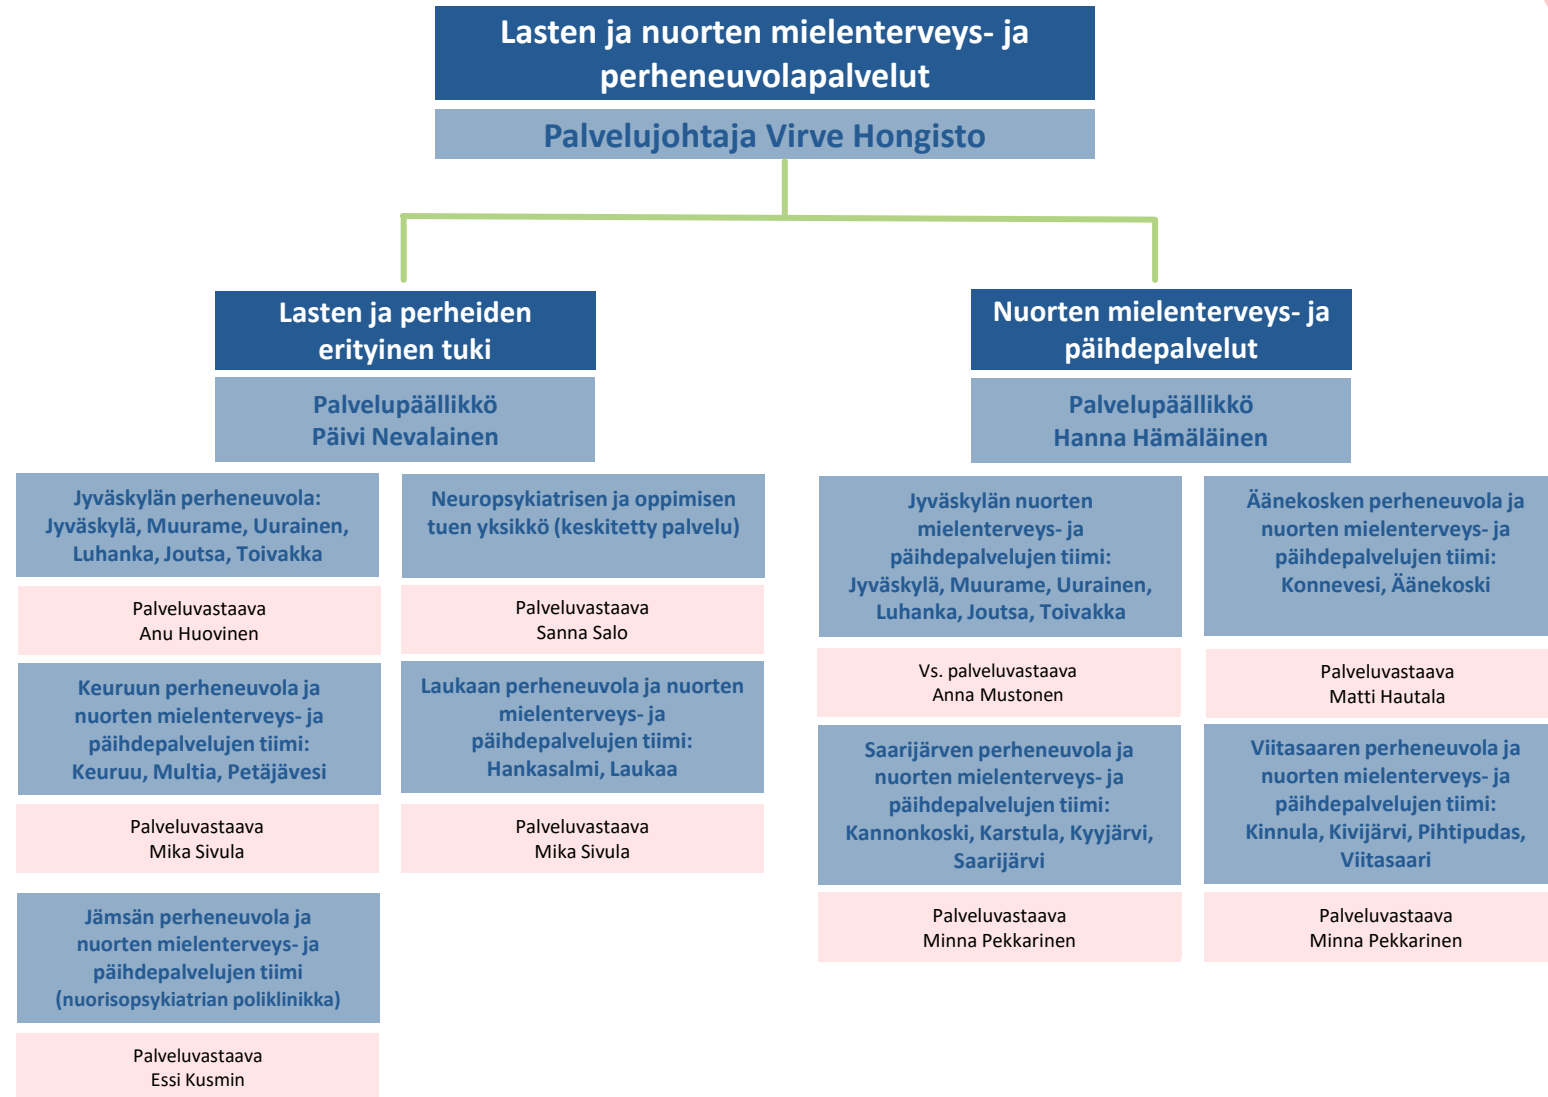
Lasten ja nuorten mielenterveys- ja perheneuvolapalvelut

Palvelujohtaja Virve Hongisto

Lasten ja perheiden erityinen tuki

Palvelupäällikkö
Päivi Nevalainen

Jyväskylän perheneuvola: Jyväskylä, Muurame, Uurainen, Luhanka, Joutsa, Toivakka

Palveluvastaava
Anu Huovinen

Neuropsykiatrisen ja oppimisen tuen yksikkö (keskitetty palvelu)

Palveluvastaava
Sanna Salo

Keuruun perheneuvola ja nuorten mielenterveys- ja päihdepalvelujen tiimi: Keuruu, Multia, Petäjävesi

Palveluvastaava
Mika Sivula

Laukaan perheneuvola ja nuorten mielenterveys- ja päihdepalvelujen tiimi: Hankasalmi, Laukaa

Palveluvastaava
Mika Sivula

Jämsän perheneuvola ja nuorten mielenterveys- ja päihdepalvelujen tiimi (nuorisopsykiatrian poliklinikka)

Palveluvastaava
Essi Kusmin

Nuorten mielenterveys- ja päihdepalvelut

Palvelupäällikkö
Hanna Hämäläinen

Jyväskylän nuorten mielenterveys- ja päihdepalvelujen tiimi: Jyväskylä, Muurame, Uurainen, Luhanka, Joutsa, Toivakka

Vs. palveluvastaava
Anna Mustonen

Äänekosken perheneuvola ja nuorten mielenterveys- ja päihdepalvelujen tiimi: Konnevesi, Äänekoski

Palveluvastaava
Matti Hautala

Saarijärven perheneuvola ja nuorten mielenterveys- ja päihdepalvelujen tiimi: Kannonkoski, Karstula, Kyyjärvi, Saarijärvi

Palveluvastaava
Minna Pekkarinen

Viitasaaren perheneuvola ja nuorten mielenterveys- ja päihdepalvelujen tiimi: Kinnula, Kivijärvi, Pihtipudas, Viitasaari

Palveluvastaava
Minna Pekkarinen